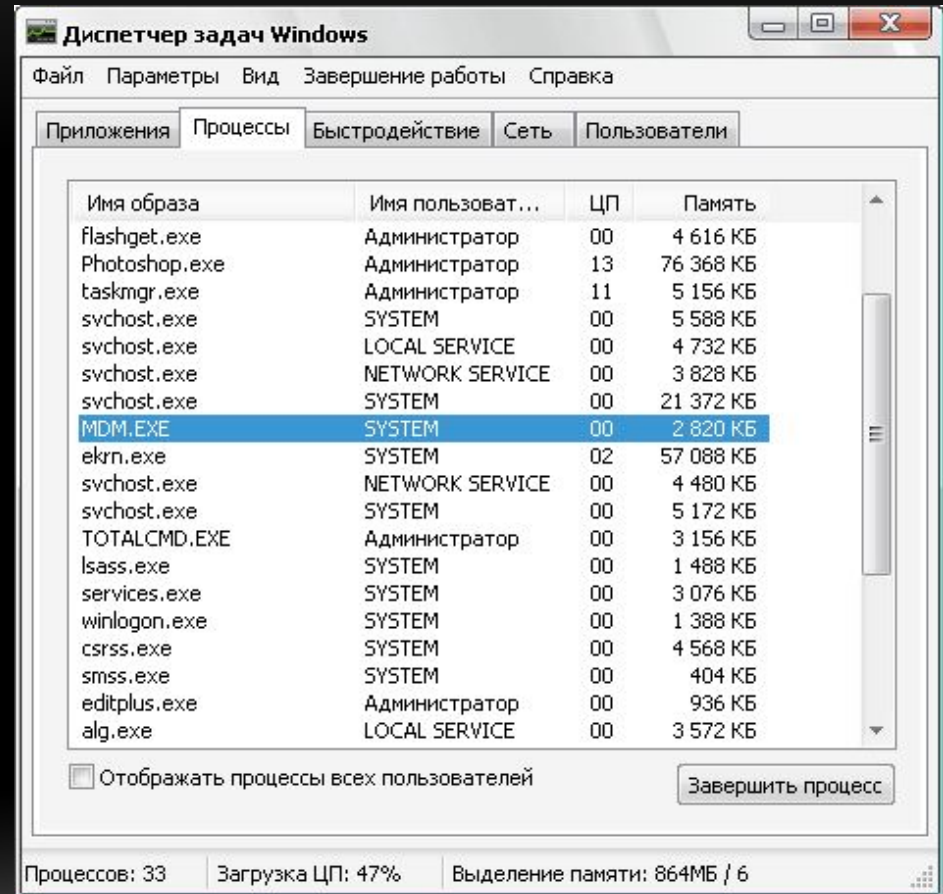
Диспетчер задач Windows

Файл Параметры Вид Завершение работы Справка

Приложения Процессы Быстродействие Сеть Пользователи

| Имя образа | Имя пользоват... | ЦП | Память |
|---|---|---|---|
| flashget.exe | Администратор | 00 | 4 616 КБ |
| Photoshop.exe | Администратор | 13 | 76 368 КБ |
| taskmgr.exe | Администратор | 11 | 5 156 КБ |
| svchost.exe | SYSTEM | 00 | 5 588 КБ |
| svchost.exe | LOCAL SERVICE | 00 | 4 732 КБ |
| svchost.exe | NETWORK SERVICE | 00 | 3 828 КБ |
| svchost.exe | SYSTEM | 00 | 21 372 КБ |
| MDM.EXE | SYSTEM | 00 | 2 820 КБ |
| ekrn.exe | SYSTEM | 02 | 57 088 КБ |
| svchost.exe | NETWORK SERVICE | 00 | 4 480 КБ |
| svchost.exe | SYSTEM | 00 | 5 172 КБ |
| TOTALCMD.EXE | Администратор | 00 | 3 156 КБ |
| lsass.exe | SYSTEM | 00 | 1 488 КБ |
| services.exe | SYSTEM | 00 | 3 076 КБ |
| winlogon.exe | SYSTEM | 00 | 1 388 КБ |
| csrss.exe | SYSTEM | 00 | 4 568 КБ |
| smss.exe | SYSTEM | 00 | 404 КБ |
| editplus.exe | Администратор | 00 | 936 КБ |
| alg.exe | LOCAL SERVICE | 00 | 3 572 КБ |

Отображать процессы всех пользователей

Завершить процесс

Процессов: 33 Загрузка ЦП: 47% Выделение памяти: 864МБ / 6